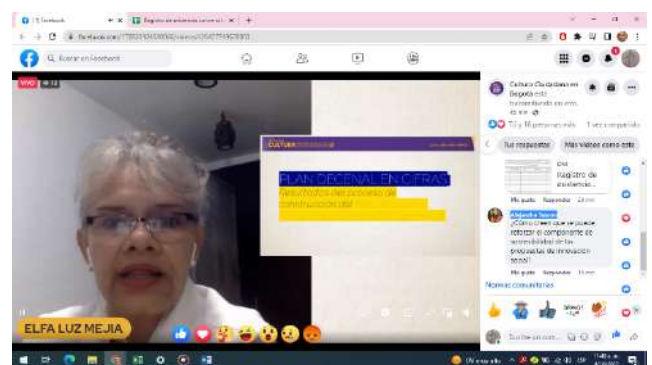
(1) Facebook
Registro de asistencia
Q Buscar en Facebook
VIVO
CULTURA
PLAN DECENAL EN CIFRAS
Resultados del proceso de construcción del
ELFA LUZ MEJIA
Cultura Ciudadana en Bogotá está transmitiendo en vivo.
Tú y 9 personas más
1 vez compartido
Tus respuestas
Más videos como este
del Registro de asistencia...
Me gusta Responder
Alejandra Suarez
¿Cómo creen que se puede reforzar el componente de sostenibilidad de los procesos de innovación social?
Me gusta Responder
Nuevos comentarios
Escribe un comentario...